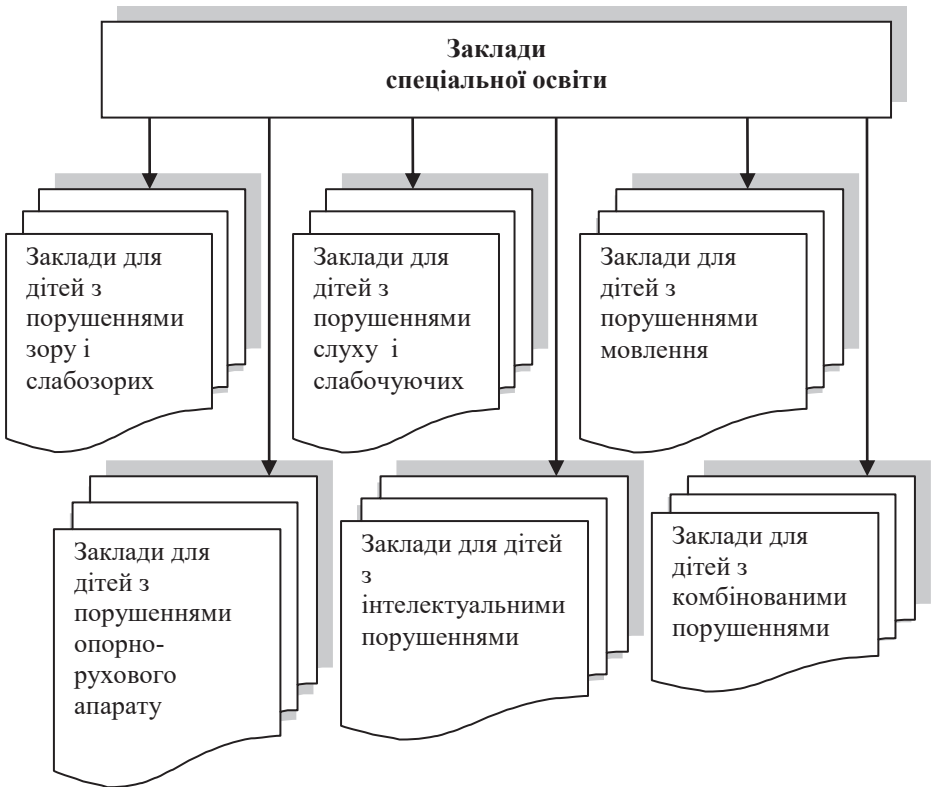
Заклади
спеціальної освіти

Заклади для дітей з порушеннями зору і слабозорих

Заклади для дітей з порушеннями слуху і слабочуючих

Заклади для дітей з порушеннями мовлення

Заклади для дітей з порушеннями опорно-рухового апарату

Заклади для дітей з інтелектуальними порушеннями

Заклади для дітей з комбінованими порушеннями